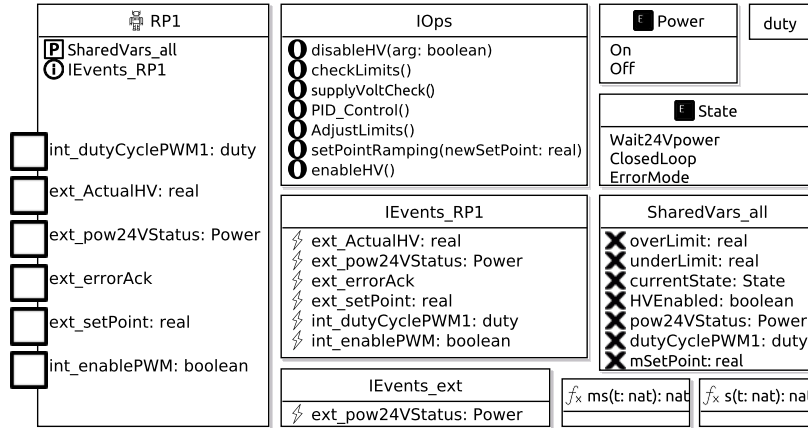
RP1
P SharedVars_all
i IEvents_RP1

int_dutyCyclePWM1: duty
ext_ActualHV: real
ext_pow24VStatus: Power
ext_errorAck
ext_setPoint: real
int_enablePWM: boolean

IOps
O disableHV(arg: boolean)
O checkLimits()
O supplyVoltCheck()
O PID_Control()
O AdjustLimits()
O setPointRamping(newSetPoint: real)
O enableHV()

IEvents_RP1
ext_ActualHV: real
ext_pow24VStatus: Power
ext_errorAck
ext_setPoint: real
int_dutyCyclePWM1: duty
int_enablePWM: boolean

IEvents_ext
ext_pow24VStatus: Power

E Power
On
Off

duty

E State
Wait24Vpower
ClosedLoop
ErrorMode

SharedVars_all
overLimit: real
underLimit: real
currentState: State
HVEnabled: boolean
pow24VStatus: Power
dutyCyclePWM1: duty
mSetPoint: real

$f_x$ ms(t: nat): nat

$f_x$ s(t: nat): nat